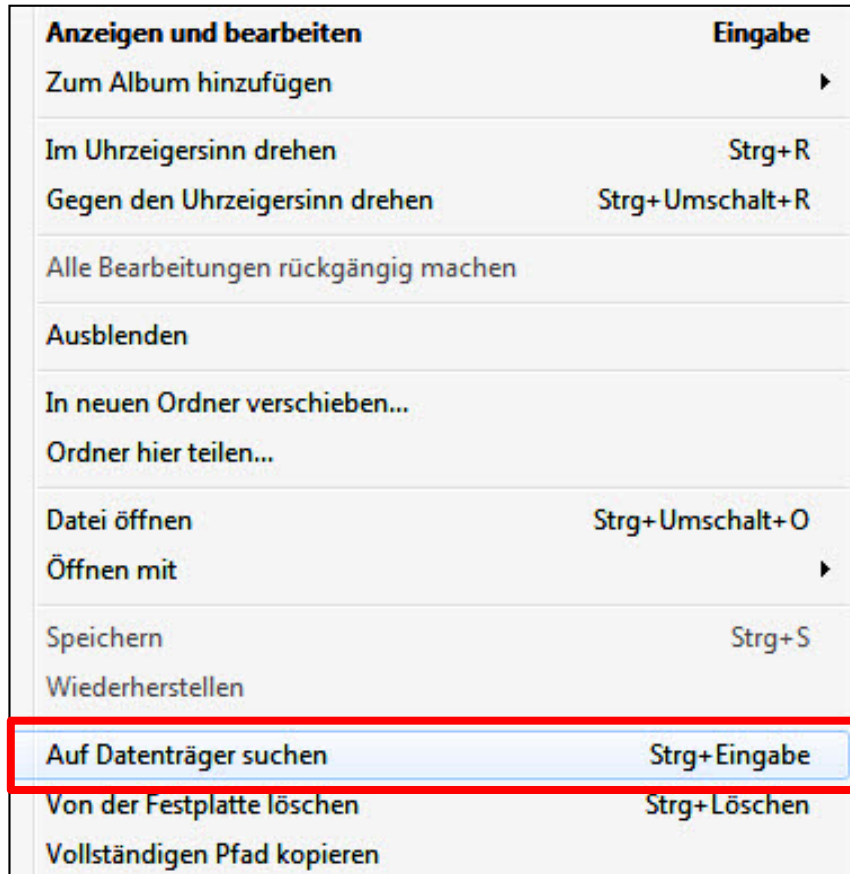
Anzeigen und bearbeiten Eingabe
Zum Album hinzufügen

Im Uhrzeigersinn drehen Strg+R
Gegen den Uhrzeigersinn drehen Strg+Umschalt+R

Alle Bearbeitungen rückgängig machen

Ausblenden

In neuen Ordner verschieben...
Ordner hier teilen...

Datei öffnen Strg+Umschalt+O
Öffnen mit

Speichern Strg+S
Wiederherstellen

Auf Datenträger suchen Strg+Eingabe
Von der Festplatte löschen Strg+Löschen
Vollständigen Pfad kopieren